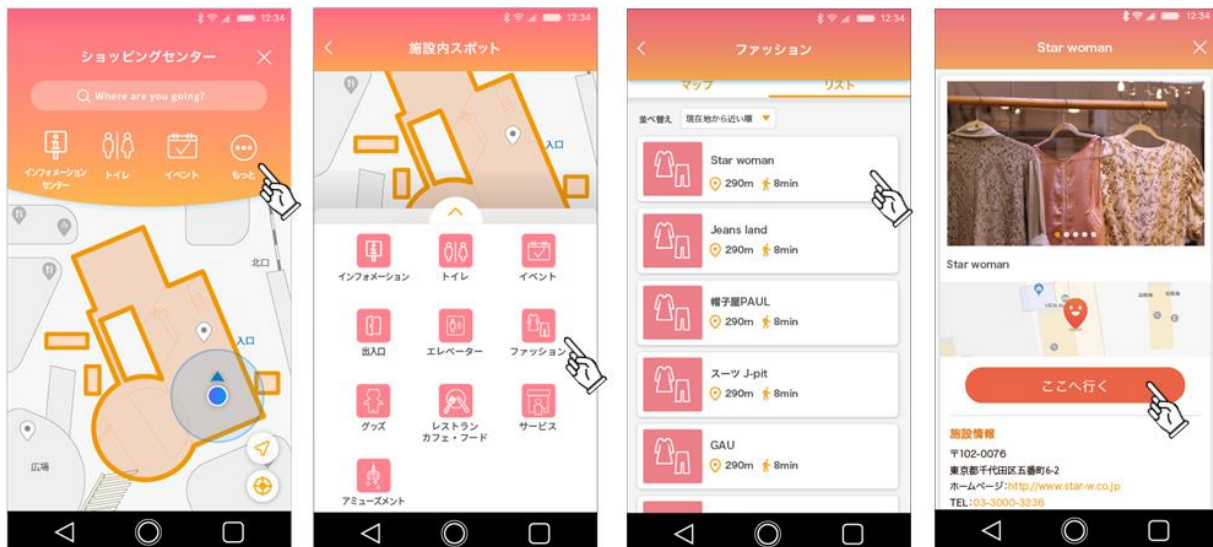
12:34
ショッピングセンター
Where are you going?
インフォメーションセンター
トイレ
イベント
もっと
北口
入口
広場

12:34
施設内スポット
入口
インフォメーション
トイレ
イベント
出入口
エレベーター
ファッション
グッズ
レストラン カフェ・フード
サービス
アミューズメント

12:34
ファッション
マップ
リスト
並べ替え
現在地から近い順
Star woman
290m 8min
Jeans land
290m 8min
帽子屋PAUL
290m 8min
スーツ J-pit
290m 8min
GAU
290m 8min

12:34
Star woman
Star woman
ここへ行く
施設情報
〒102-0076
東京都千代田区五番町6-2
ホームページ:http://www.star-w.co.jp
TEL:03-3000-3236